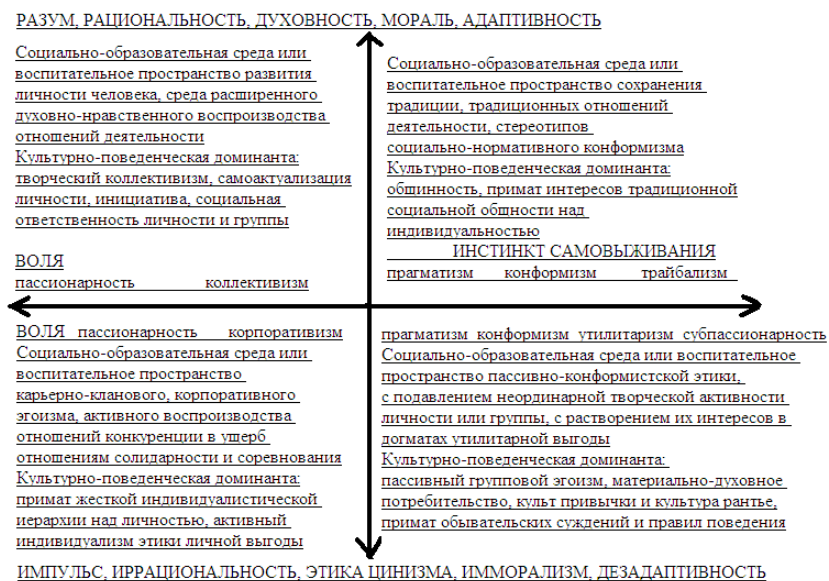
РАЗУМ, РАЦИОНАЛЬНОСТЬ, ДУХОВНОСТЬ, МОРАЛЬ, АДАПТИВНОСТЬ

Социально-образовательная среда или воспитательное пространство развития личности человека, среда расширенного духовно-нравственного воспроизводства отношений деятельности
Культурно-поведенческая доминанта: творческий коллективизм, самоактуализация личности, инициатива, социальная ответственность личности и группы

ВОЛЯ
пассионарность коллективизм

Социально-образовательная среда или воспитательное пространство сохранения традиции, традиционных отношений деятельности, стереотипов социально-нормативного конформизма
Культурно-поведенческая доминанта: общинность, примат интересов традиционной социальной общности над индивидуальностью

ИНСТИНКТ САМОВЫЖИВАНИЯ
прагматизм конформизм трайбализм

ВОЛЯ пассионарность корпоративизм
Социально-образовательная среда или воспитательное пространство карьерно-кланового, корпоративного эгоизма, активного воспроизводства отношений конкуренции в ущерб отношениям солидарности и соревнования
Культурно-поведенческая доминанта: примат жесткой индивидуалистической иерархии над личностью, активный индивидуализм этики личной выгоды

прагматизм конформизм утилитаризм субпассионарность
Социально-образовательная среда или воспитательное пространство пассивно-конформистской этики, с подавлением неординарной творческой активности личности или группы, с растворением их интересов в догматах утилитарной выгоды
Культурно-поведенческая доминанта: пассивный групповой эгоизм, материально-духовное потребительство, культ привычки и культура рантье, примат обывательских суждений и правил поведения

ИМПУЛЬС, ИРРАЦИОНАЛЬНОСТЬ, ЭТИКА ЦИНИЗМА, ИММОРАЛИЗМ, ДЕЗАДАПТИВНОСТЬ